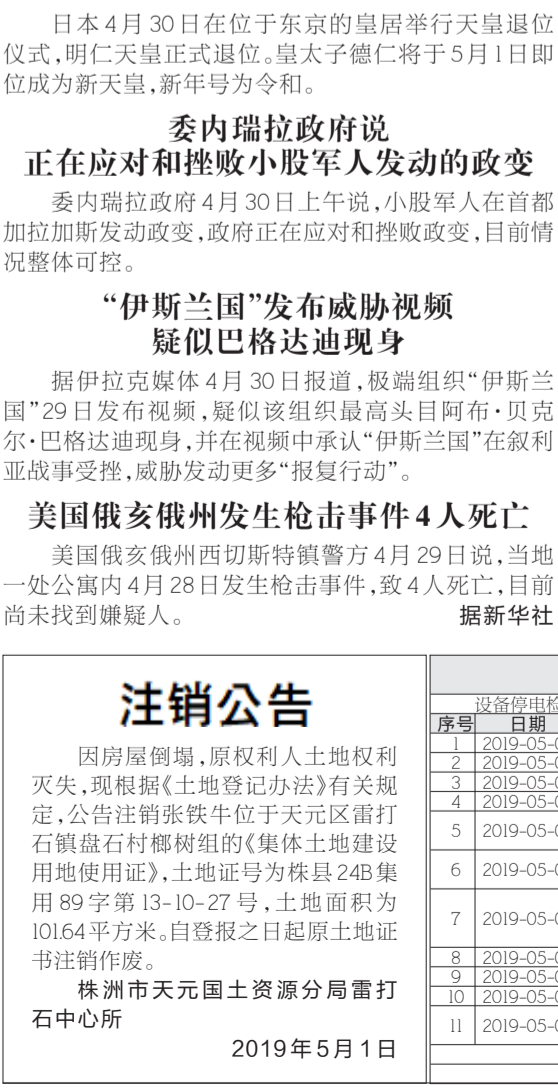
日本4月30日在位于东京的皇居举行天皇退位仪式，明仁天皇正式退位。皇太子德仁将于5月1日即位成为新天皇，新年号为令和。

委内瑞拉政府说
正在应对和挫败小股军人发动的政变

委内瑞拉政府4月30日上午说，小股军人在首都加拉加斯发动政变，政府正在应对和挫败政变，目前情况整体可控。

"伊斯兰国"发布威胁视频
疑似巴格达迪现身

据伊拉克媒体4月30日报道，极端组织"伊斯兰国"29日发布视频，疑似该组织最高头目阿布·贝克尔·巴格达迪现身，并在视频中承认"伊斯兰国"在叙利亚战事受挫，威胁发动更多"报复行动"。

美国俄亥俄州发生枪击事件4人死亡

美国俄亥俄州西切斯特镇警方4月29日说，当地一处公寓内4月28日发生枪击事件，致4人死亡，目前尚未找到嫌疑人。 据新华社

注销公告

因房屋倒塌，原权利人土地权利灭失，现根据《土地登记办法》有关规定，公告注销张铁牛位于天元区雷打石镇盘石村椰树组的《集体土地建设用地使用证》，土地证号为株县24B集用89字第13-10-27号，土地面积为101.64平方米。自登报之日起原土地证书注销作废。

株洲市天元国土资源分局雷打石中心所

2019年5月1日

设备停电检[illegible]

| 序号 | 日期 |
|---|---|
| 1 | 2019-05-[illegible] |
| 2 | 2019-05-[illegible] |
| 3 | 2019-05-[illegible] |
| 4 | 2019-05-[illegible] |
| 5 | 2019-05-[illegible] |
| 6 | 2019-05-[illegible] |
| 7 | 2019-05-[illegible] |
| 8 | 2019-05-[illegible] |
| 9 | 2019-05-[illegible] |
| 10 | 2019-05-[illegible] |
| 11 | 2019-05-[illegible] |